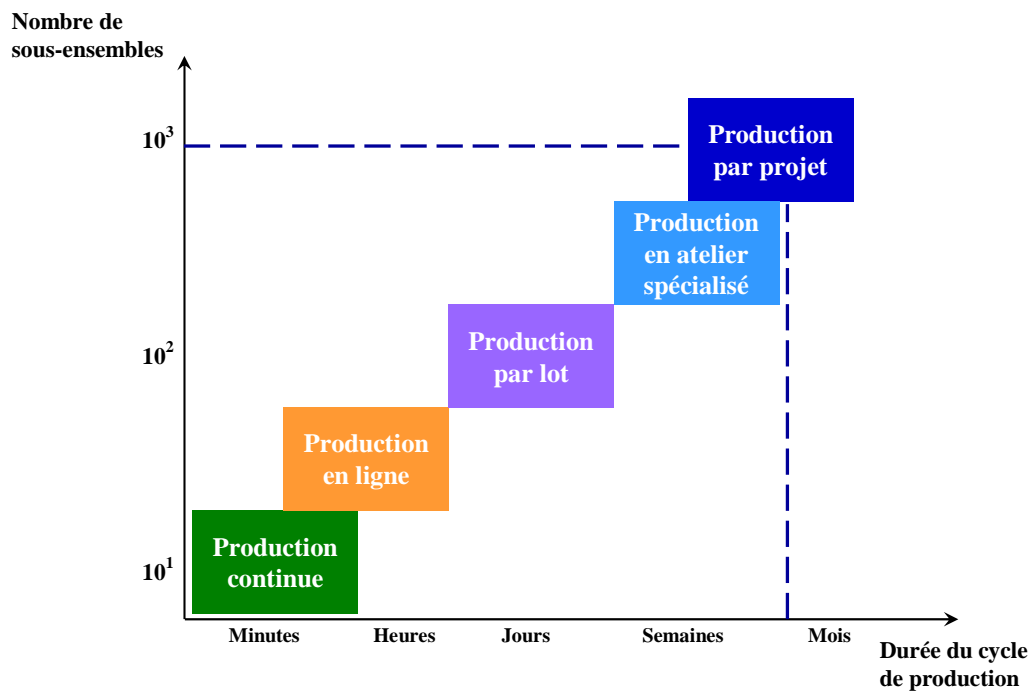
Nombre de sous-ensembles

$10^3$

$10^2$

$10^1$

Production par projet

Production en atelier spécialisé

Production par lot

Production en ligne

Production continue

Minutes Heures Jours Semaines Mois

Durée du cycle de production